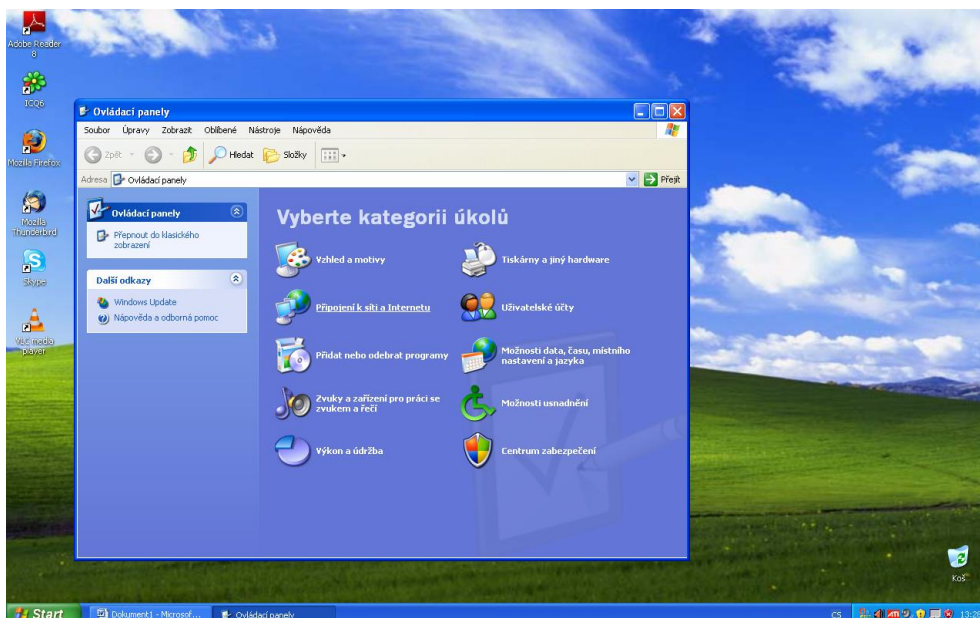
Adobe Reader 8

ICQ6

Mozilla Firefox

Mozilla Thunderbird

Skype

VLC media player

Ovládací panely

Soubor Úpravy Zobrazit Oblíbené Nástroje Nápověda

Zpět Hledat Složky

Adresa Ovládací panely

Přejít

Ovládací panely

Přepnout do klasického zobrazení

Další odkazy

Windows Update

Nápověda a odborná pomoc

Vyberte kategorii úkolů

Vzhled a motivy

Tiskárny a jiný hardware

Připojení k síti a Internetu

Uživatelské účty

Přidat nebo odebrat programy

Možnosti data, času, místního nastavení a jazyka

Zvuky a zařízení pro práci se zvukem a řečí

Možnosti usnadnění

Výkon a údržba

Centrum zabezpečení

Koš

Start

Dokument1 - Microsof...

Ovládací panely

CS

13:2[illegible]